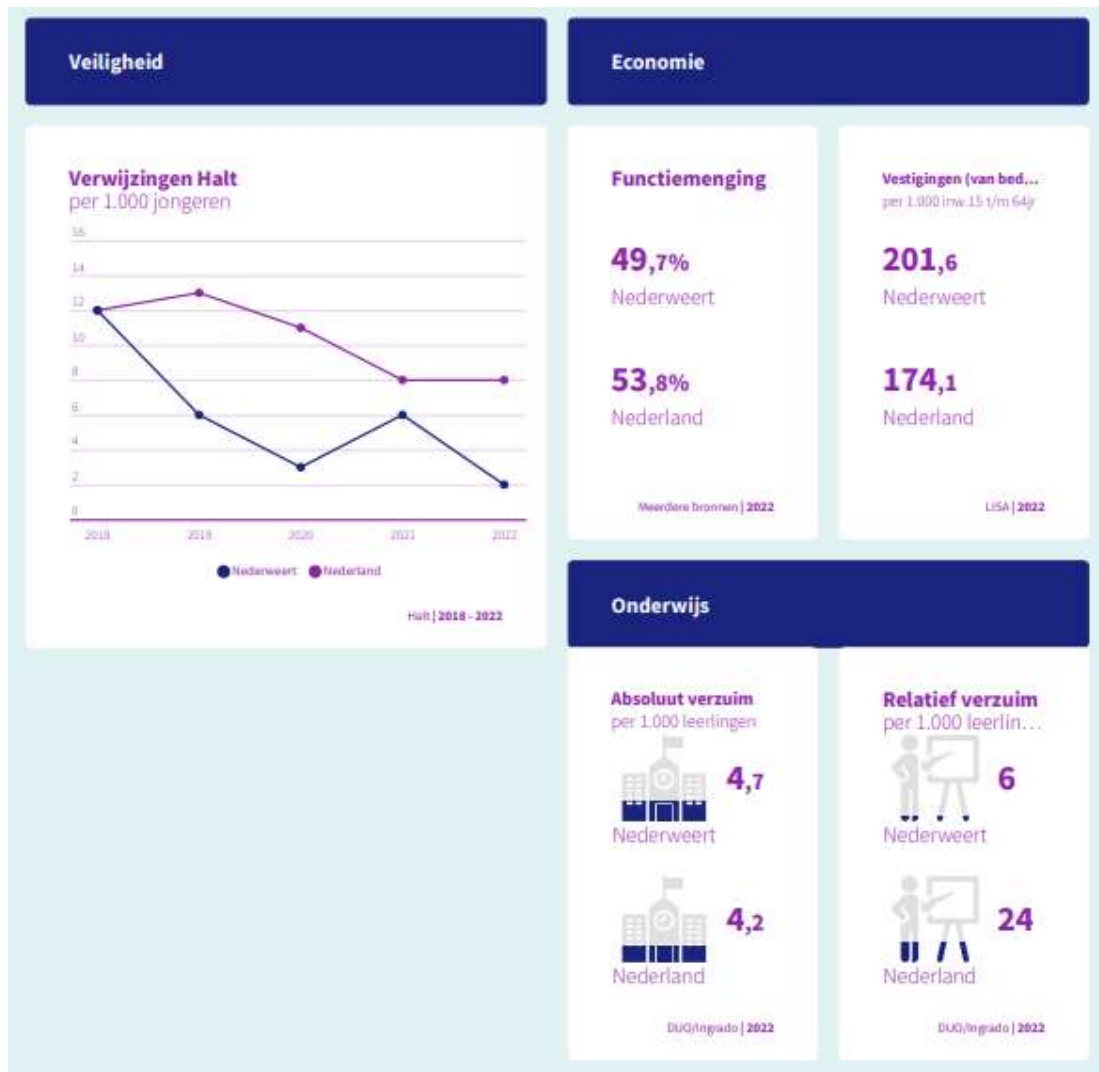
Veiligheid

Verwijzingen Halt
per 1.000 jongeren

16
14
12
10
8
6
4
2
0

2018 2019 2020 2021 2022

Nederweert Nederland

Halt | 2018 - 2022

Economie

Functiemenging

49,7%
Nederweert

53,8%
Nederland

Meerdere bronnen | 2022

Vestigingen (van bed...
per 1.000 inw.15 t/m 64jr

201,6
Nederweert

174,1
Nederland

LISA | 2022

Onderwijs

Absoluut verzuim
per 1.000 leerlingen

4,7
Nederweert

4,2
Nederland

DUO/Ingrado | 2022

Relatief verzuim
per 1.000 leerlin...

6
Nederweert

24
Nederland

DUO/Ingrado | 2022